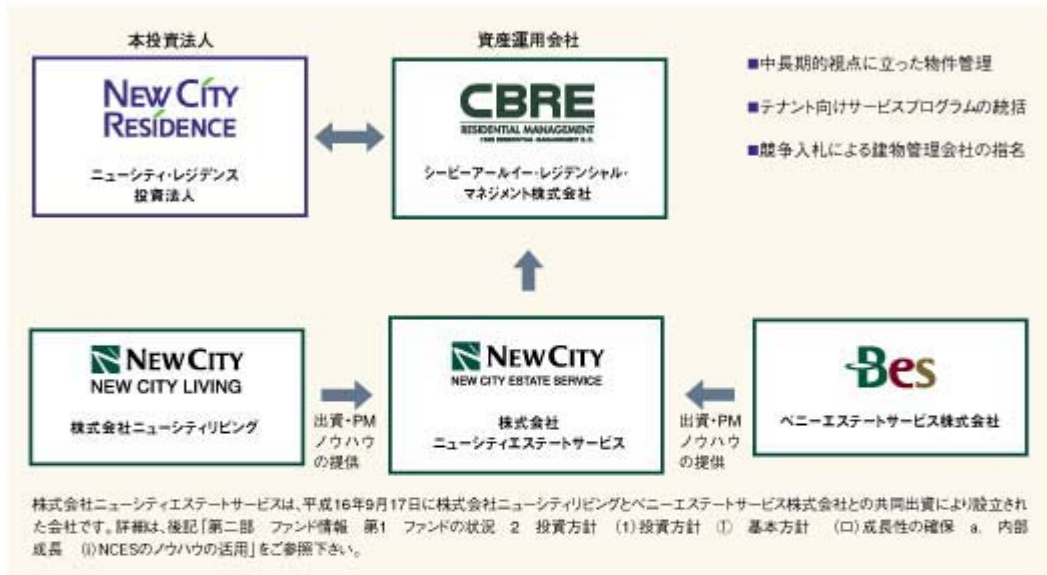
本投資法人

NEW CITY RESIDENCE

ニューシティ・レジデンス投資法人

資産運用会社

CBRE
RESIDENTIAL MANAGEMENT
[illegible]

シービーアールイー・レジデンシャル・マネジメント株式会社

■中長期的視点に立った物件管理

■テナント向けサービスプログラムの統括

■競争入札による建物管理会社の指名

NEW CITY
NEW CITY LIVING

株式会社ニューシティリビング

出資・PMノウハウの提供

NEW CITY
NEW CITY ESTATE SERVICE

株式会社ニューシティエステートサービス

出資・PMノウハウの提供

Bes

ベニーエステートサービス株式会社

株式会社ニューシティエステートサービスは、平成16年9月17日に株式会社ニューシティリビングとベニーエステートサービス株式会社との共同出資により設立された会社です。詳細は、後記「第二部 ファンド情報 第1 ファンドの状況 2 投資方針 (1)投資方針 ① 基本方針 (ロ)成長性の確保 a. 内部成長 (i)NCESのノウハウの活用」をご参照下さい。